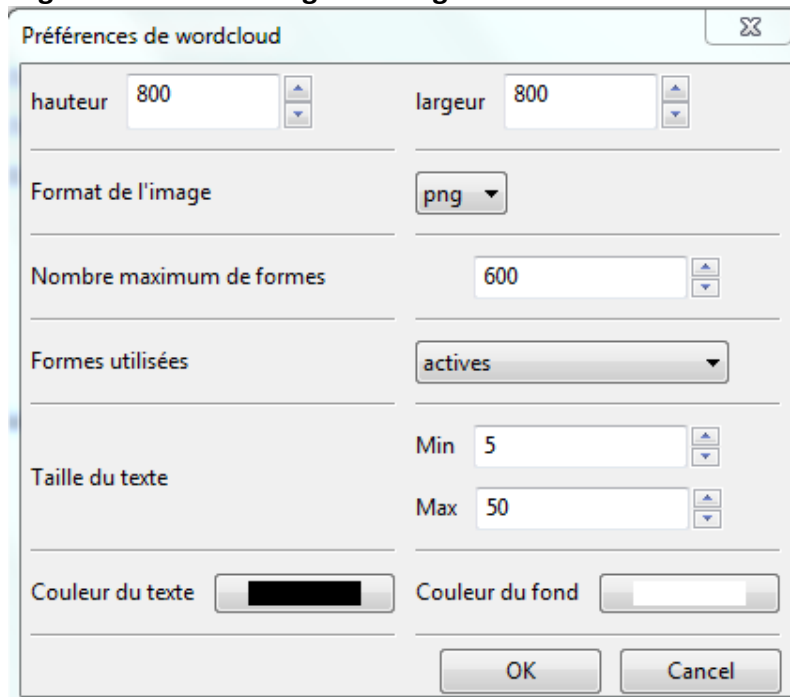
Préférences de wordcloud

hauteur 800

largeur 800

Format de l'image

png

Nombre maximum de formes

600

Formes utilisées

actives

Taille du texte

Min 5

Max 50

Couleur du texte

Couleur du fond

OK

Cancel